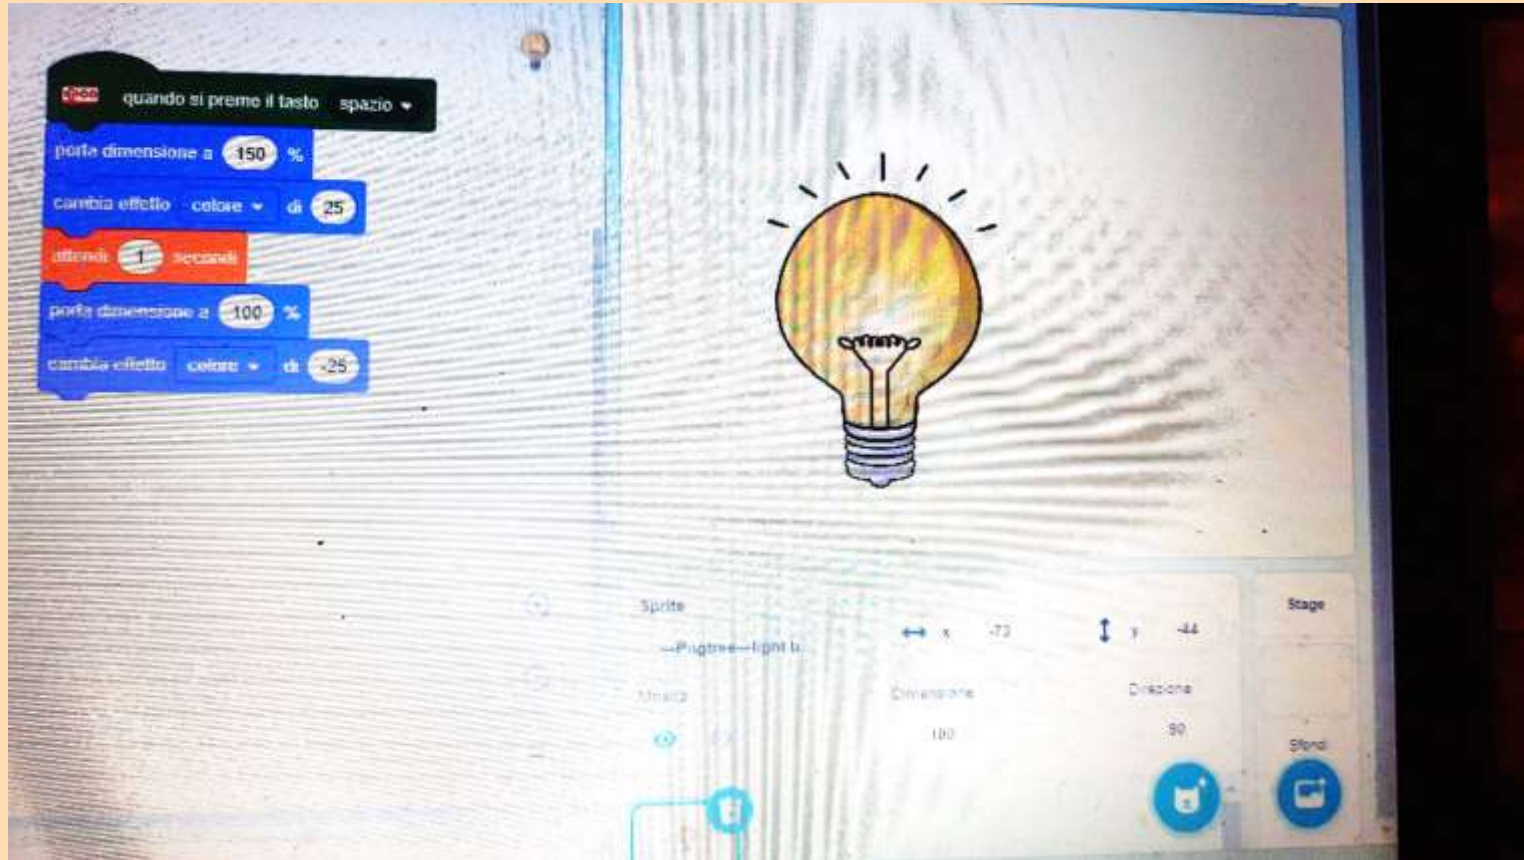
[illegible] quando si preme il tasto spazio ▾

porta dimensione a 150 %

cambia effetto colore ▾ di 25

attendi 1 secondi

porta dimensione a 100 %

cambia effetto colore ▾ di -25

Sprite

Pngtree—light b

x -73

y -44

Mostra

Dimensione

Direzione

100

90

Stage

Sfondi